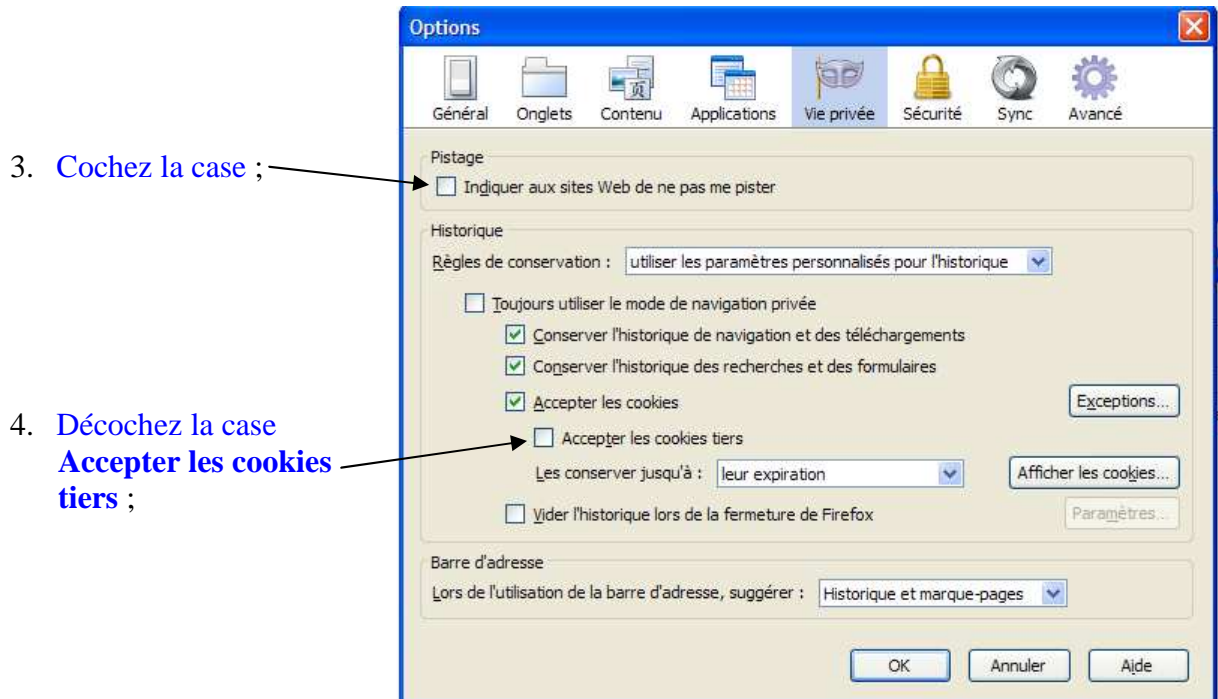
3. Cochez la case ;

4. Décochez la case **Accepter les cookies tiers** ;

Options

Général Onglets Contenu Applications Vie privée Sécurité Sync Avancé

Pistage

Indiquer aux sites Web de ne pas me pister

Historique

Règles de conservation : utiliser les paramètres personnalisés pour l'historique

Toujours utiliser le mode de navigation privée

Conserver l'historique de navigation et des téléchargements

Conserver l'historique des recherches et des formulaires

Accepter les cookies

Exceptions...

Accepter les cookies tiers

Les conserver jusqu'à : leur expiration

Afficher les cookies...

Vider l'historique lors de la fermeture de Firefox

Paramètres...

Barre d'adresse

Lors de l'utilisation de la barre d'adresse, suggérer : Historique et marque-pages

OK Annuler Aide